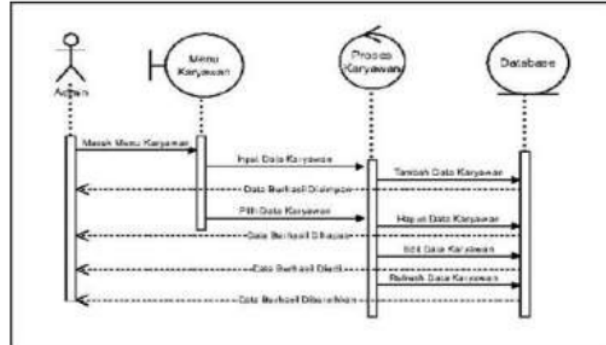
Admin

Menu Karyawan

Proses Karyawan

Database

Masuk Menu Karyawan

Input Data Karyawan

Tambah Data Karyawan

Data Berhasil Disimpan

Pilih Data Karyawan

Hapus Data Karyawan

Data Berhasil Dihapus

Edit Data Karyawan

Data Berhasil Diedit

Refresh Data Karyawan

Data Berhasil Diperbaharui